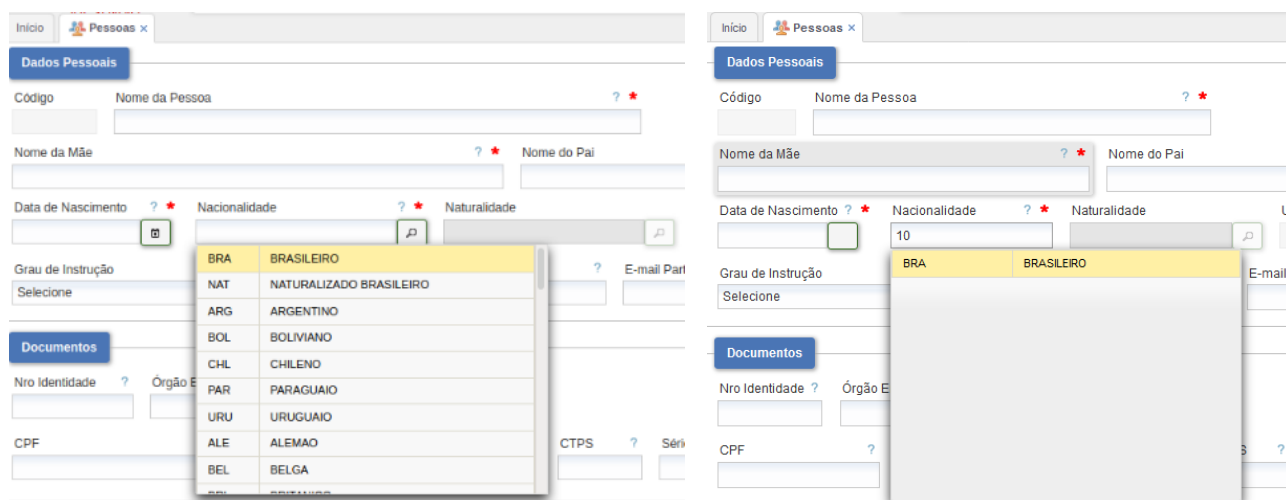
Início | Pessoas ×

Dados Pessoais

Código

Nome da Pessoa ? *

Nome da Mãe ? *

Nome do Pai

Data de Nascimento ? *

Nacionalidade ? *

Naturalidade

| BRA | BRASILEIRO |
|---|---|
| NAT | NATURALIZADO BRASILEIRO |
| ARG | ARGENTINO |
| BOL | BOLIVIANO |
| CHL | CHILENO |
| PAR | PARAGUAIO |
| URU | URUGUAIO |
| ALE | ALEMAO |
| BEL | BELGA |
| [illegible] | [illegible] |

Grau de Instrução

Selecione

? E-mail Part

Documentos

Nro Identidade ? Órgão E

CPF

CTPS ? Séri

Início | Pessoas ×

Dados Pessoais

Código

Nome da Pessoa ? *

Nome da Mãe ? *

Nome do Pai

Data de Nascimento ? *

Nacionalidade ? *

10

Naturalidade

| BRA | BRASILEIRO |
|---|---|

Grau de Instrução

Selecione

E-mail

Documentos

Nro Identidade ? Órgão E

CPF ?

?